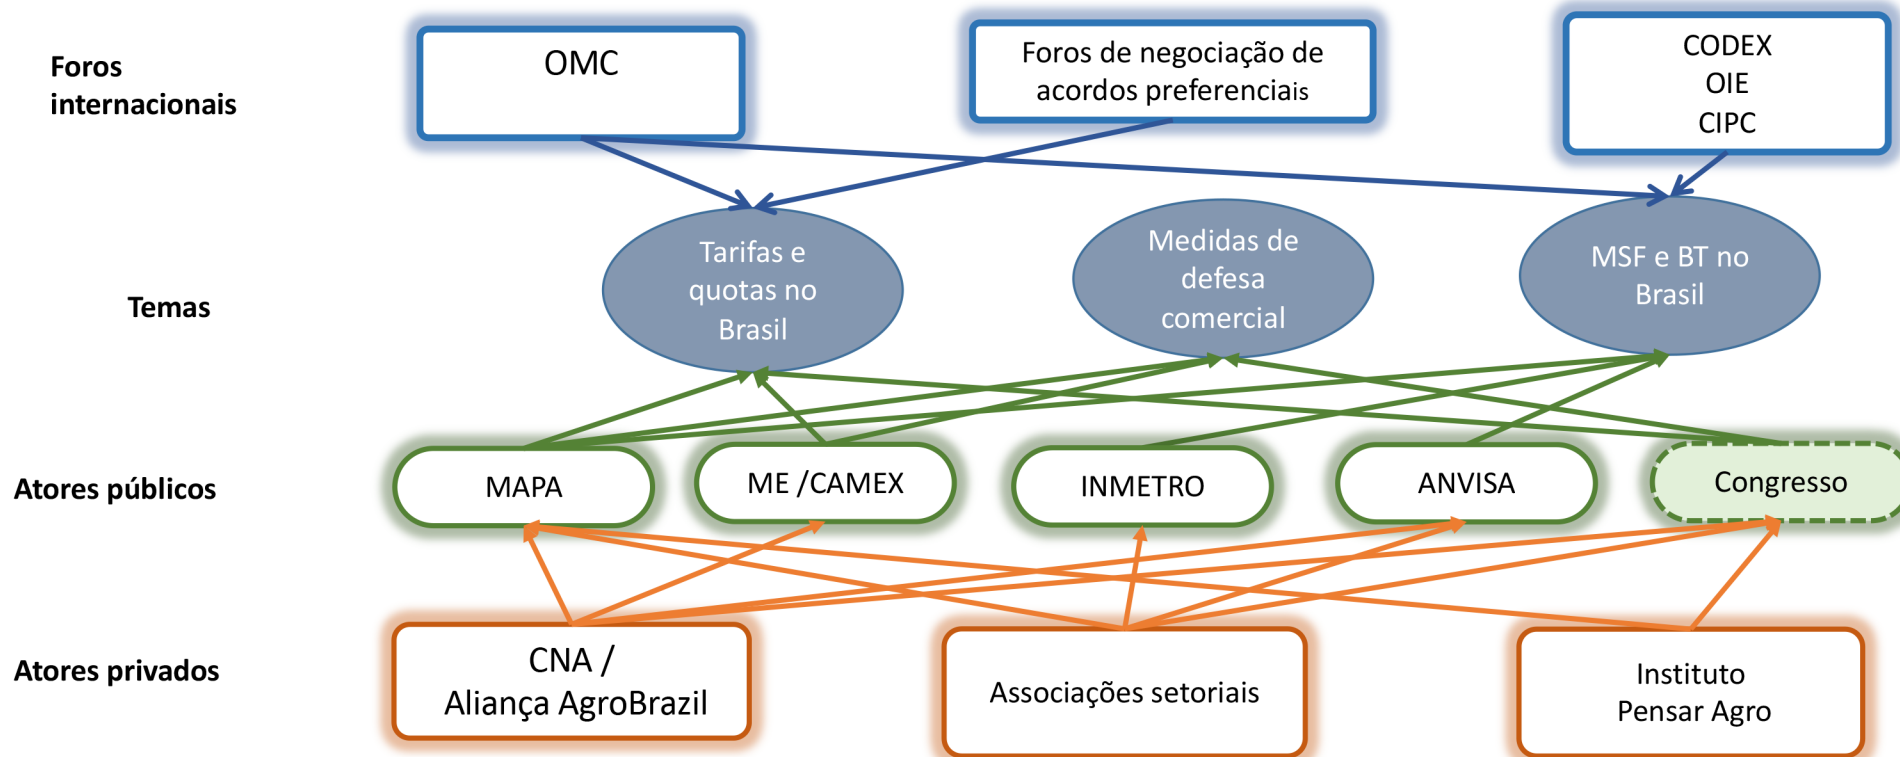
Foros internacionais

OMC

Foros de negociação de acordos preferenciais

CODEX
OIE
CIPC

Temas

Tarifas e quotas no Brasil

Medidas de defesa comercial

MSF e BT no Brasil

Atores públicos

MAPA

ME /CAMEX

INMETRO

ANVISA

Congresso

Atores privados

CNA / Aliança AgroBrazil

Associações setoriais

Instituto Pensar Agro